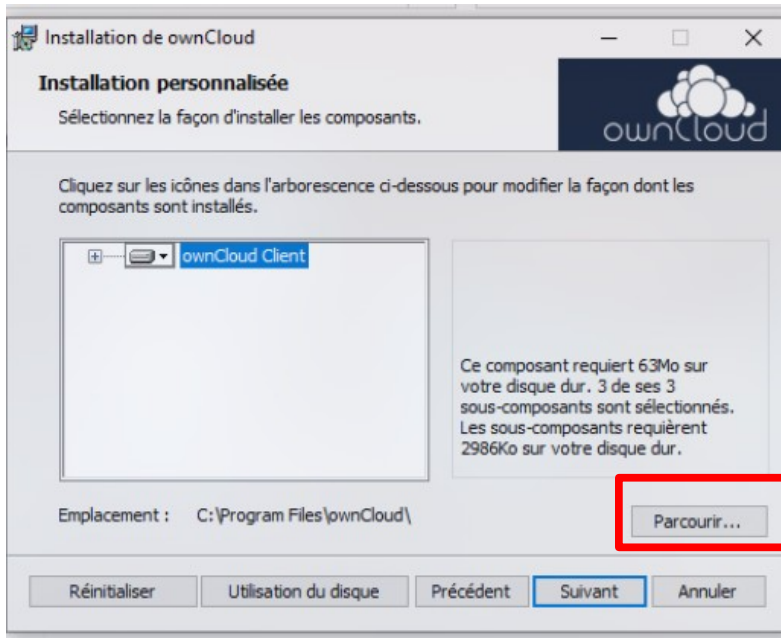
Installation de ownCloud

Installation personnalisée

Sélectionnez la façon d'installer les composants.

ownCloud

Cliquez sur les icônes dans l'arborescence ci-dessous pour modifier la façon dont les composants sont installés.

ownCloud Client

Ce composant requiert 63Mo sur votre disque dur. 3 de ses 3 sous-composants sont sélectionnés. Les sous-composants requièrent 2986Ko sur votre disque dur.

Emplacement : C:\Program Files\ownCloud\

Parcourir...

Réinitialiser

Utilisation du disque

Précédent

Suivant

Annuler